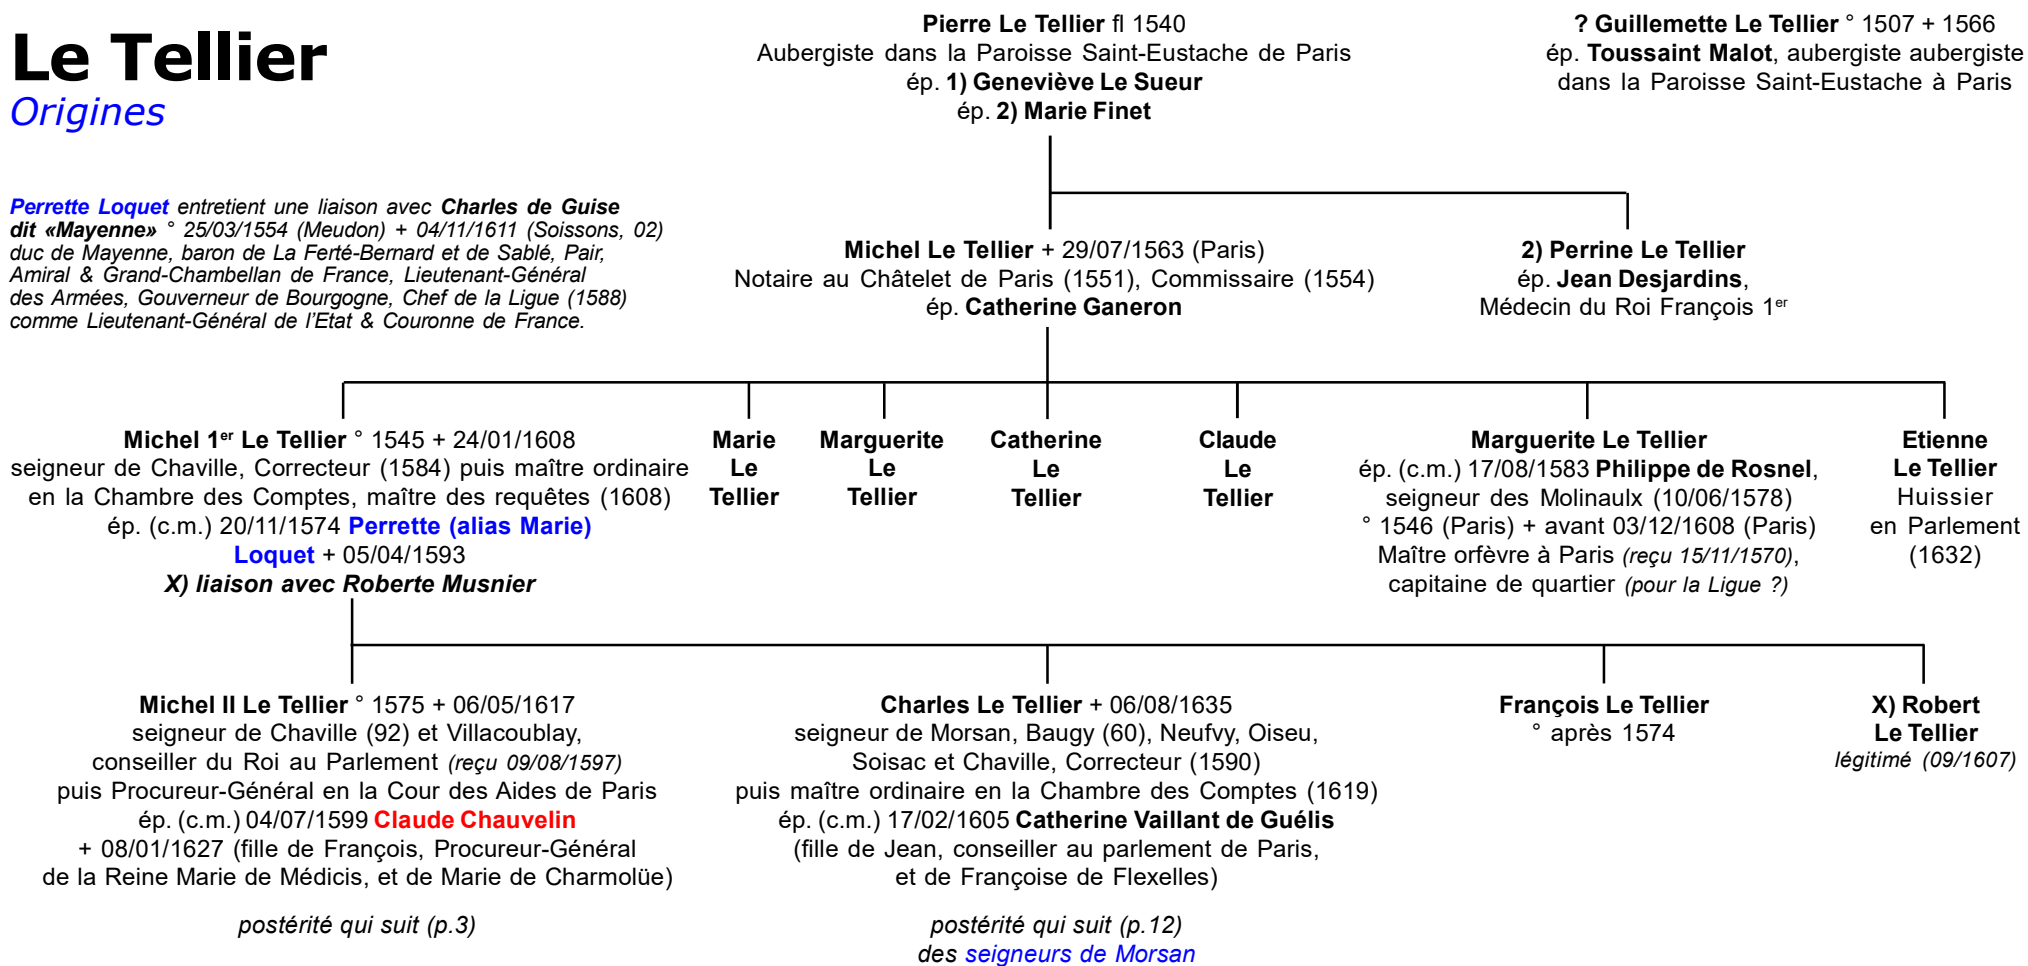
Le Tellier
Origines

Pierre Le Tellier fl 1540
Aubergiste dans la Paroisse Saint-Eustache de Paris
ép. 1) Geneviève Le Sueur
ép. 2) Marie Finet

? Guillemette Le Tellier ° 1507 + 1566
ép. Toussaint Malot, aubergiste aubergiste dans la Paroisse Saint-Eustache à Paris

Perrette Loquet entretient une liaison avec Charles de Guise dit «Mayenne» ° 25/03/1554 (Meudon) + 04/11/1611 (Soissons, 02) duc de Mayenne, baron de La Ferté-Bernard et de Sablé, Pair, Amiral & Grand-Chambellan de France, Lieutenant-Général des Armées, Gouverneur de Bourgogne, Chef de la Ligue (1588) comme Lieutenant-Général de l'Etat & Couronne de France.

Michel Le Tellier + 29/07/1563 (Paris)
Notaire au Châtelet de Paris (1551), Commissaire (1554)
ép. Catherine Ganeron

2) Perrine Le Tellier
ép. Jean Desjardins,
Médecin du Roi François 1$^{er}$

Michel 1$^{er}$ Le Tellier ° 1545 + 24/01/1608
seigneur de Chaville, Correcteur (1584) puis maître ordinaire en la Chambre des Comptes, maître des requêtes (1608)
ép. (c.m.) 20/11/1574 Perrette (alias Marie) Loquet + 05/04/1593
X) liaison avec Roberte Musnier

Marie Le Tellier

Marguerite Le Tellier

Catherine Le Tellier

Claude Le Tellier

Marguerite Le Tellier
ép. (c.m.) 17/08/1583 Philippe de Rosnel,
seigneur des Molinaulx (10/06/1578)
° 1546 (Paris) + avant 03/12/1608 (Paris)
Maître orfèvre à Paris (reçu 15/11/1570),
capitaine de quartier (pour la Ligue ?)

Etienne Le Tellier
Huissier en Parlement (1632)

Michel II Le Tellier ° 1575 + 06/05/1617
seigneur de Chaville (92) et Villacoublay,
conseiller du Roi au Parlement (reçu 09/08/1597)
puis Procureur-Général en la Cour des Aides de Paris
ép. (c.m.) 04/07/1599 Claude Chauvelin
+ 08/01/1627 (fille de François, Procureur-Général de la Reine Marie de Médicis, et de Marie de Charmolüe)

postérité qui suit (p.3)

Charles Le Tellier + 06/08/1635
seigneur de Morsan, Baugy (60), Neufvy, Oiseu,
Soisac et Chaville, Correcteur (1590)
puis maître ordinaire en la Chambre des Comptes (1619)
ép. (c.m.) 17/02/1605 Catherine Vaillant de Guélis
(fille de Jean, conseiller au parlement de Paris,
et de Françoise de Flexelles)

postérité qui suit (p.12)
des seigneurs de Morsan

François Le Tellier
° après 1574

X) Robert Le Tellier
légitimé (09/1607)